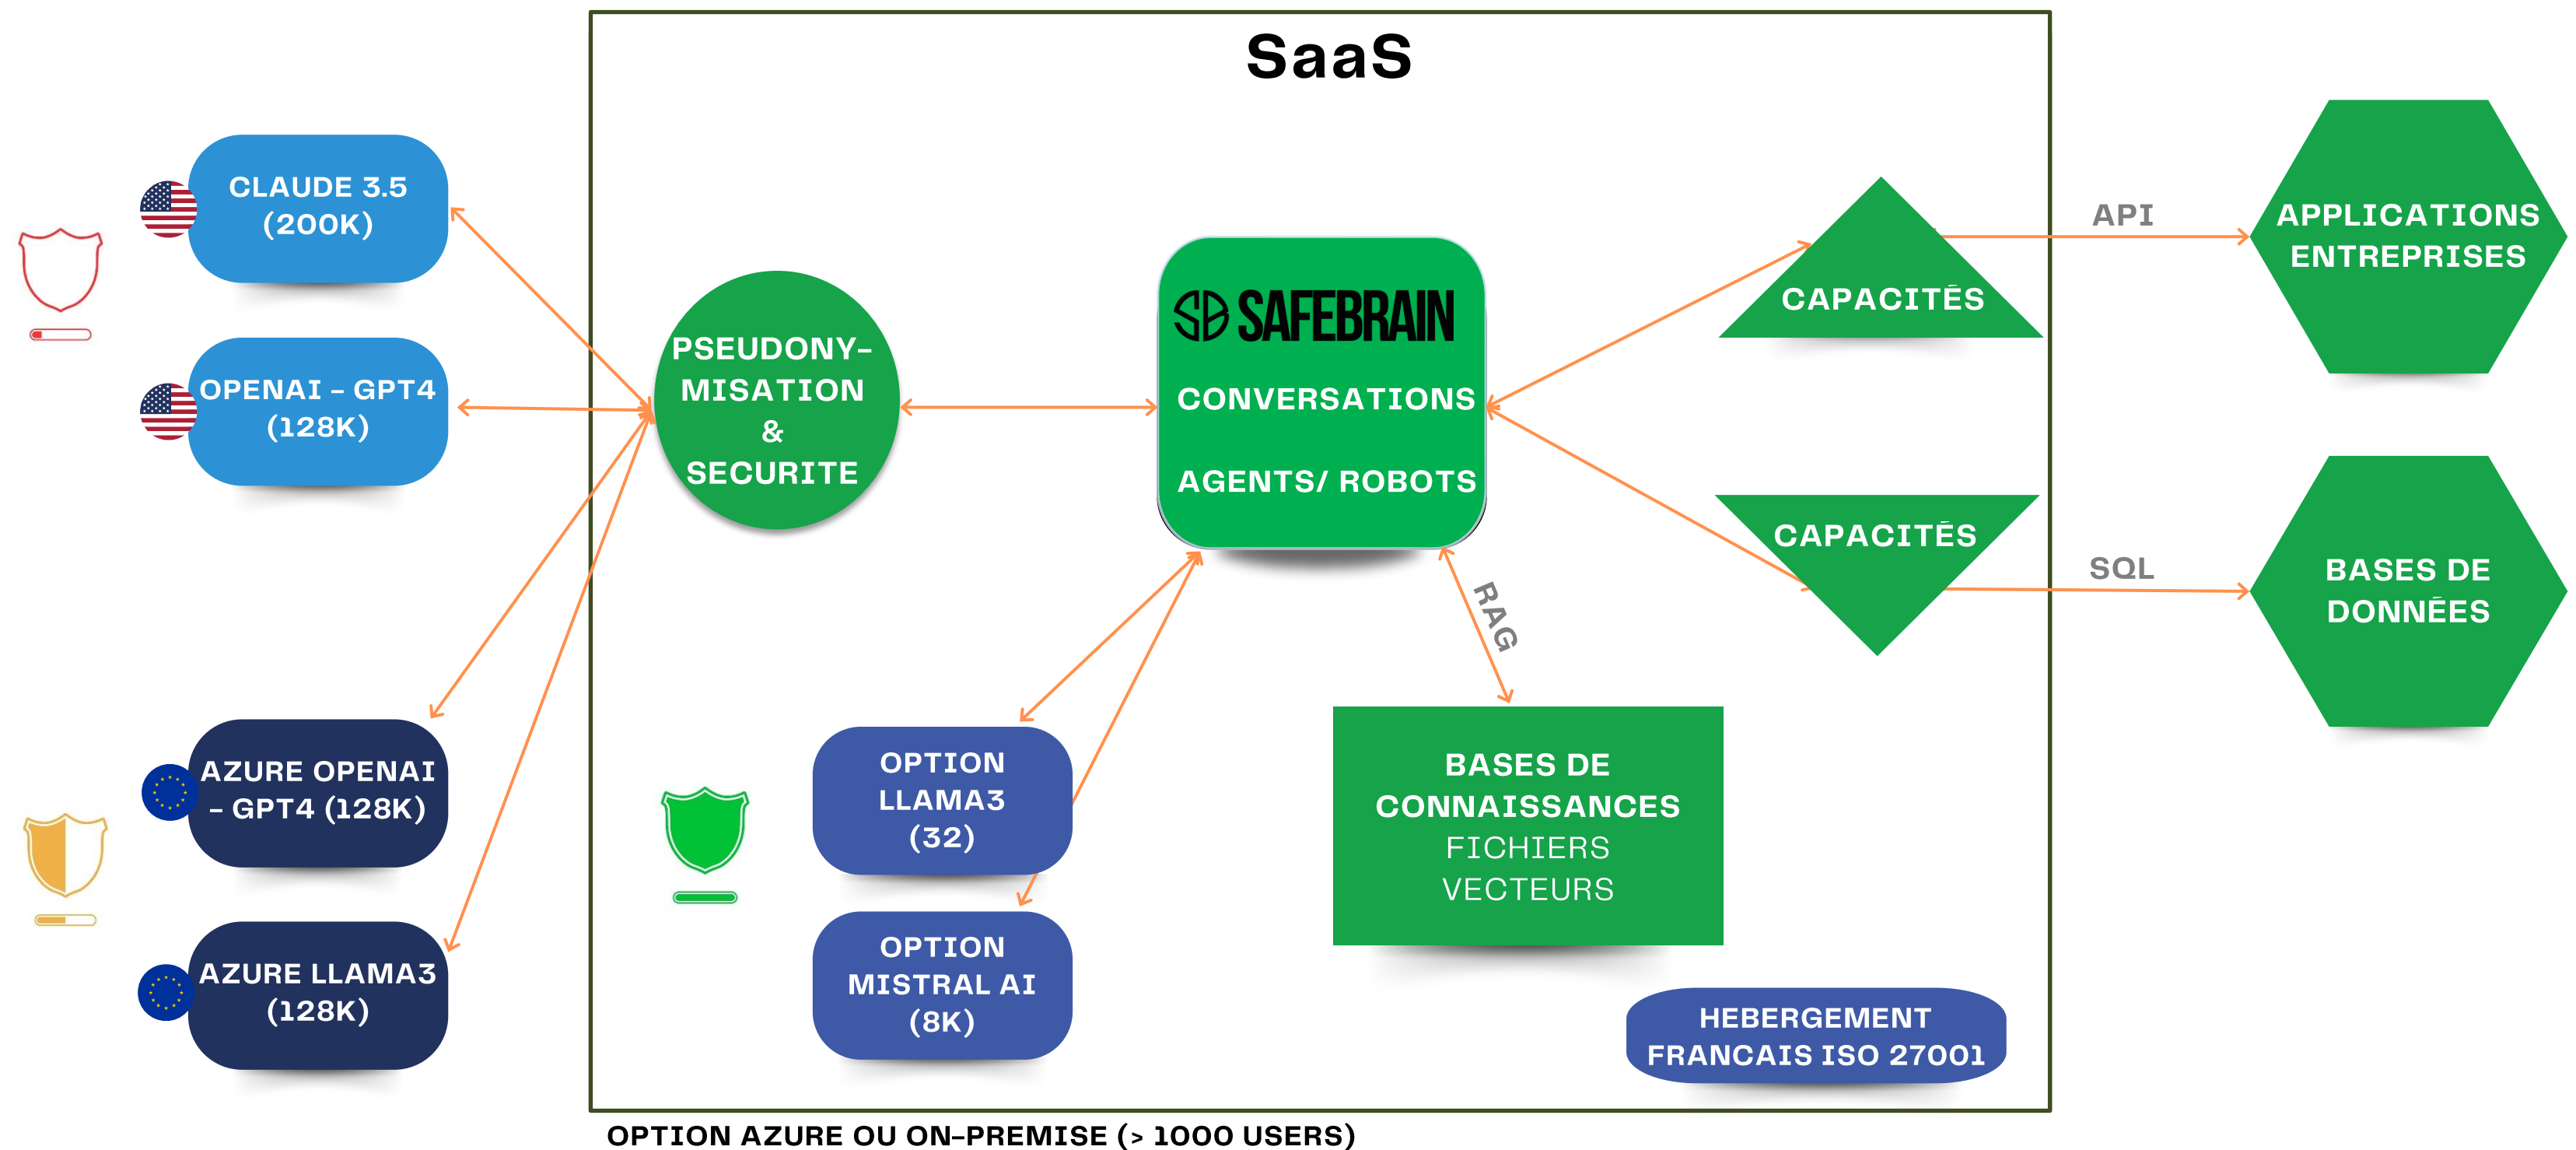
SaaS

CLAUDE 3.5 (200K)

OPENAI - GPT4 (128K)

AZURE OPENAI - GPT4 (128K)

AZURE LLAMA3 (128K)

PSEUDONYMISATION & SECURITE

SAFEBRAIN

CONVERSATIONS

AGENTS/ ROBOTS

CAPACITÉS

CAPACITÉS

API

SQL

APPLICATIONS ENTREPRISES

BASES DE DONNÉES

RAG

OPTION LLAMA3 (32)

OPTION MISTRAL AI (8K)

BASES DE CONNAISSANCES
FICHIERS
VECTEURS

HEBERGEMENT FRANCAIS ISO 27001

OPTION AZURE OU ON-PREMISE (> 1000 USERS)